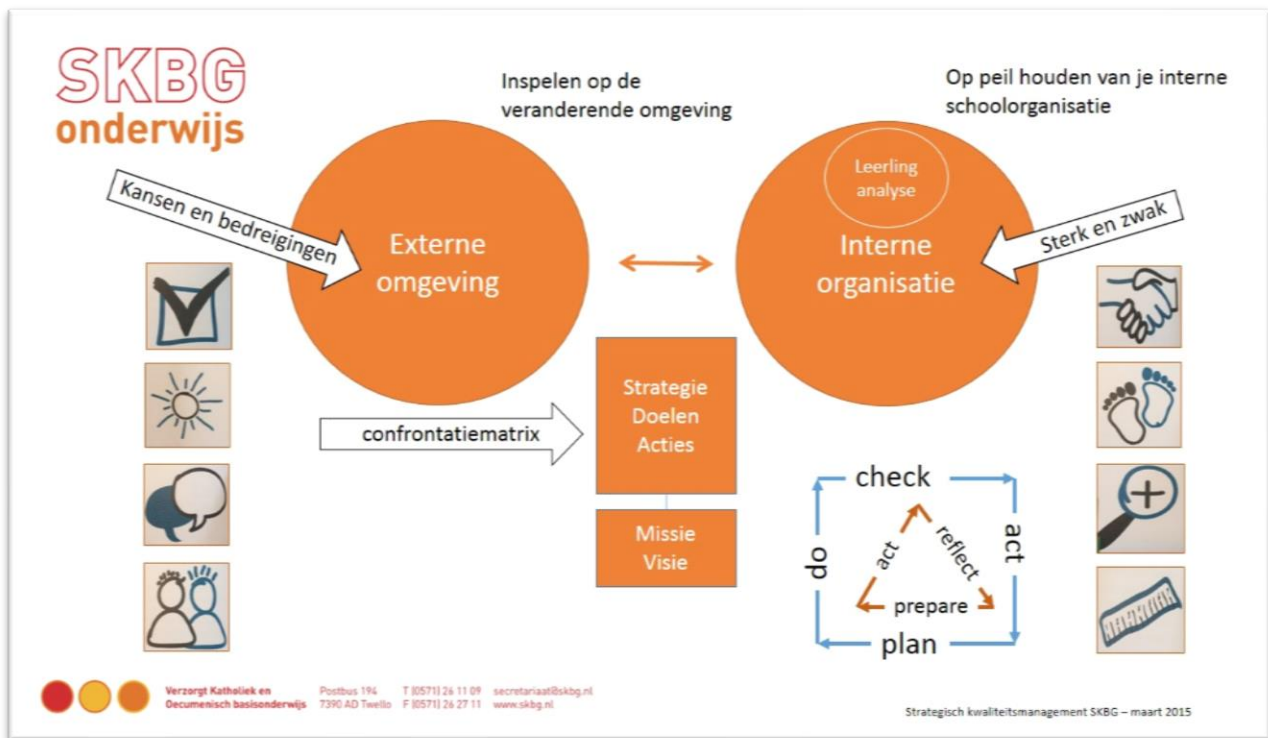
SKBG
onderwijs

Inspelen op de veranderende omgeving

Op peil houden van je interne schoolorganisatie

Kansen en bedreigingen

Externe omgeving

Leerling analyse

Interne organisatie

Sterk en zwak

confrontatiematrix

Strategie
Doelen
Acties

Missie
Visie

check
act
plan
do
act
reflect
prepare

Verzorgt Katholiek en Oecumenisch basisonderwijs

Postbus 194
7390 AD Twello

T (0571) 26 11 09
F (0571) 26 27 11

secretariaat@skbg.nl
www.skbg.nl

Strategisch kwaliteitsmanagement SKBG – maart 2015